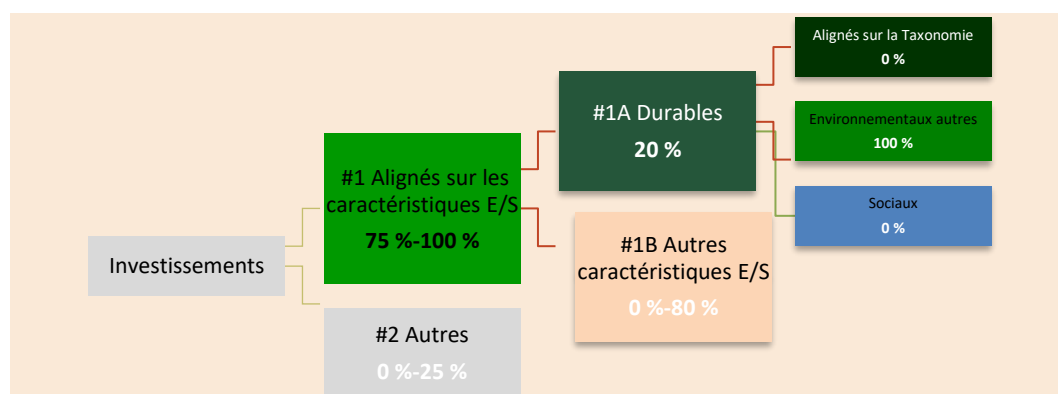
Investissements

#1 Alignés sur les caractéristiques E/S
75 %-100 %

#2 Autres
0 %-25 %

#1A Durables
20 %

#1B Autres caractéristiques E/S
0 %-80 %

Alignés sur la Taxonomie
0 %

Environnementaux autres
100 %

Sociaux
0 %